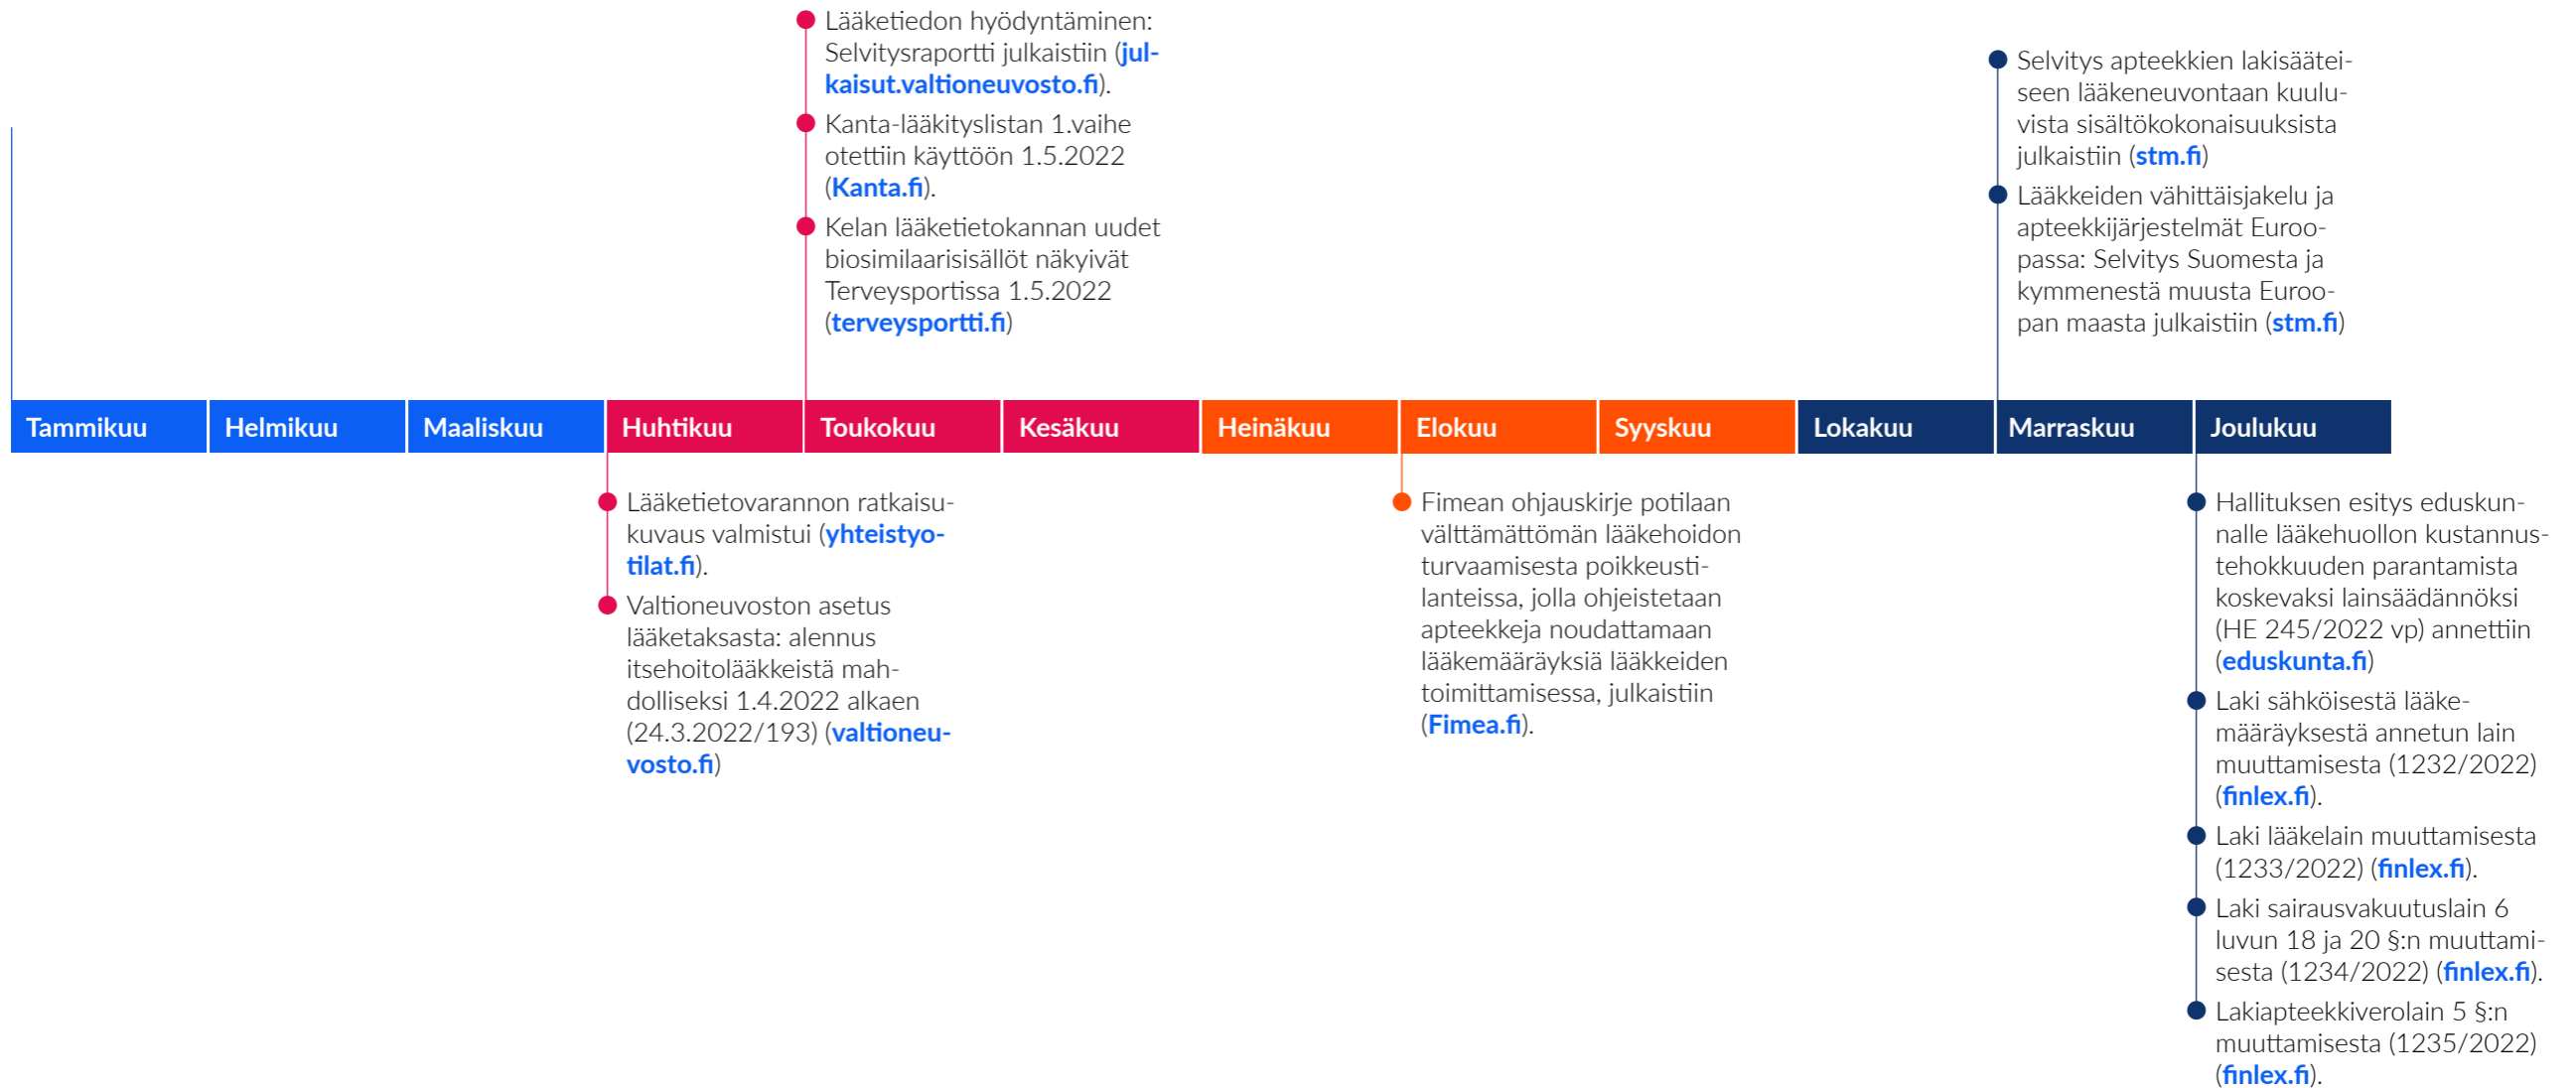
Lääketiedon hyödyntäminen: Selvitysraportti julkaistiin (julkaisut.valtioneuvosto.fi).

Kanta-lääkityslistan 1.vaihe otettiin käyttöön 1.5.2022 (Kanta.fi).

Kelan lääketietokannan uudet biosimilaarisisällöt näkyivät Terveysportissa 1.5.2022 (terveysportti.fi)

Selvitys apteekkien lakisääteiseen lääkeneuvontaan kuuluvista sisältökokonaisuuksista julkaistiin (stm.fi)

Lääkkeiden vähittäisjakelu ja apteekkijärjestelmät Euroopassa: Selvitys Suomesta ja kymmenestä muusta Euroopan maasta julkaistiin (stm.fi)

| Tammikuu | Helmikuu | Maaliskuu | Huhtikuu | Toukokuu | Kesäkuu | Heinäkuu | Elokuu | Syyskuu | Lokakuu | Marraskuu | Joulukuu |
|---|---|---|---|---|---|---|---|---|---|---|---|

Lääketietovarannon ratkaisukuvaus valmistui (yhteistyotilat.fi).

Valtioneuvoston asetus lääketaksasta: alennus itsehoitolääkkeistä mahdolliseksi 1.4.2022 alkaen (24.3.2022/193) (valtioneuvosto.fi)

Fimean ohjauskirje potilaan välttämättömän lääkehoidon turvaamisesta poikkeustilanteissa, jolla ohjeistetaan apteekkeja noudattamaan lääkemääräyksiä lääkkeiden toimittamisessa, julkaistiin (Fimea.fi).

Hallituksen esitys eduskunnalle lääkehuollon kustannustehokkuuden parantamista koskevaksi lainsäädännöksi (HE 245/2022 vp) annettiin (eduskunta.fi)

Laki sähköisestä lääkemääräyksestä annetun lain muuttamisesta (1232/2022) (finlex.fi).

Laki lääkelain muuttamisesta (1233/2022) (finlex.fi).

Laki sairausvakuutuslain 6 luvun 18 ja 20 §:n muuttamisesta (1234/2022) (finlex.fi).

Lakiapteekkiverolain 5 §:n muuttamisesta (1235/2022) (finlex.fi).